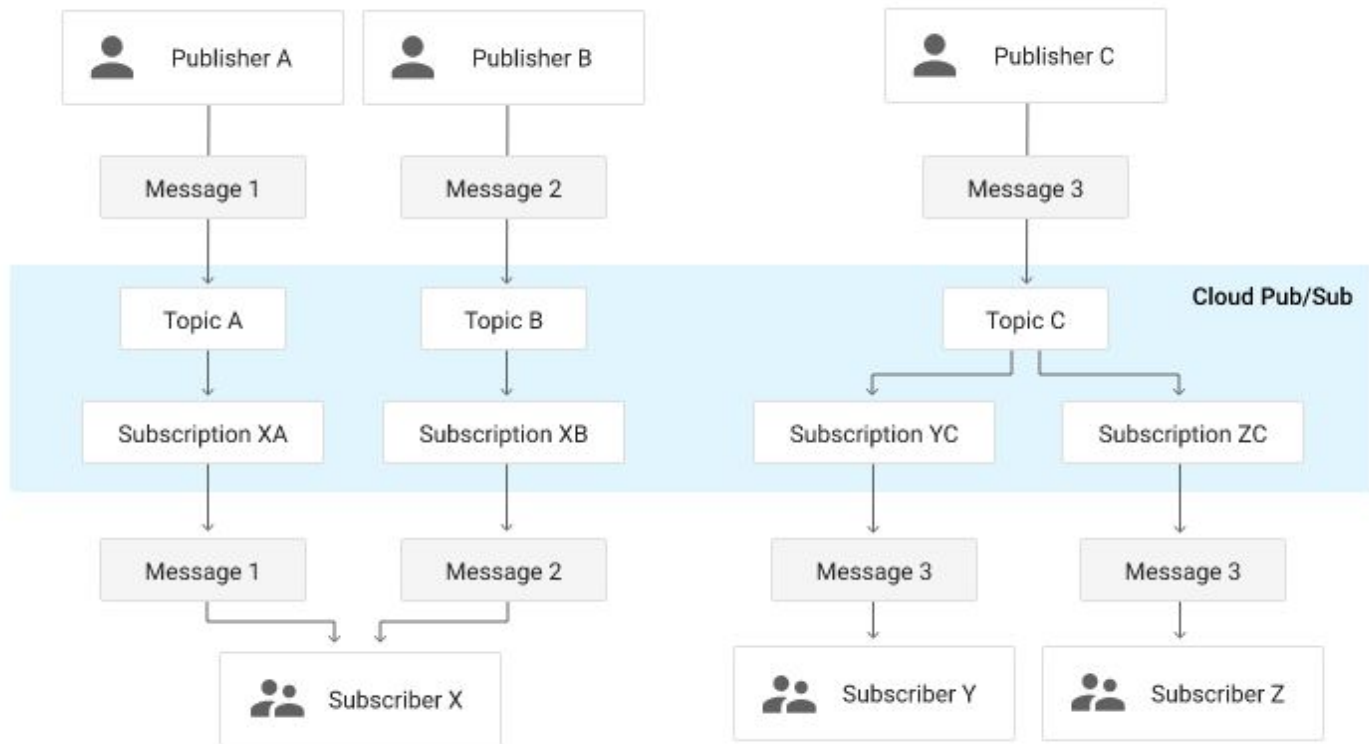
Publisher A

Publisher B

Publisher C

Message 1

Message 2

Message 3

Cloud Pub/Sub

Topic A

Topic B

Topic C

Subscription XA

Subscription XB

Subscription YC

Subscription ZC

Message 1

Message 2

Message 3

Message 3

Subscriber X

Subscriber Y

Subscriber Z